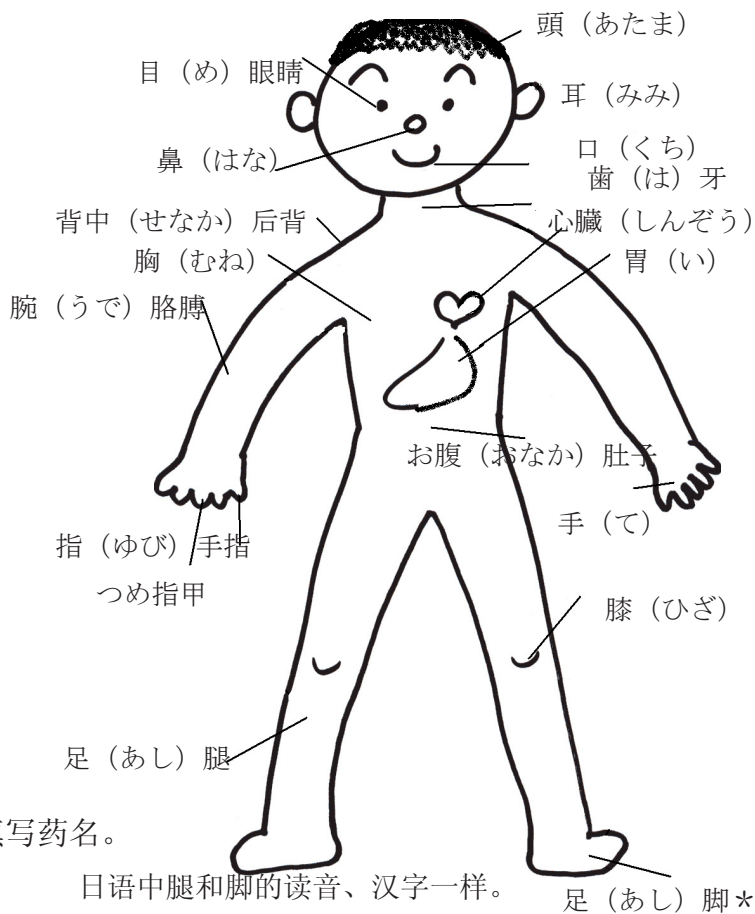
頭（あたま）

目（め）眼睛

耳（みみ）

鼻（はな）

口（くち）
歯（は）牙

背中（せなか）后背

心臓（しんぞう）

胸（むね）

胃（い）

腕（うで）胳膊

お腹（おなか）肚子

手（て）

指（ゆび）手指

つめ指甲

膝（ひざ）

足（あし）腿

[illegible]写药名。

日语中腿和脚的读音、汉字一样。

足（あし）脚*